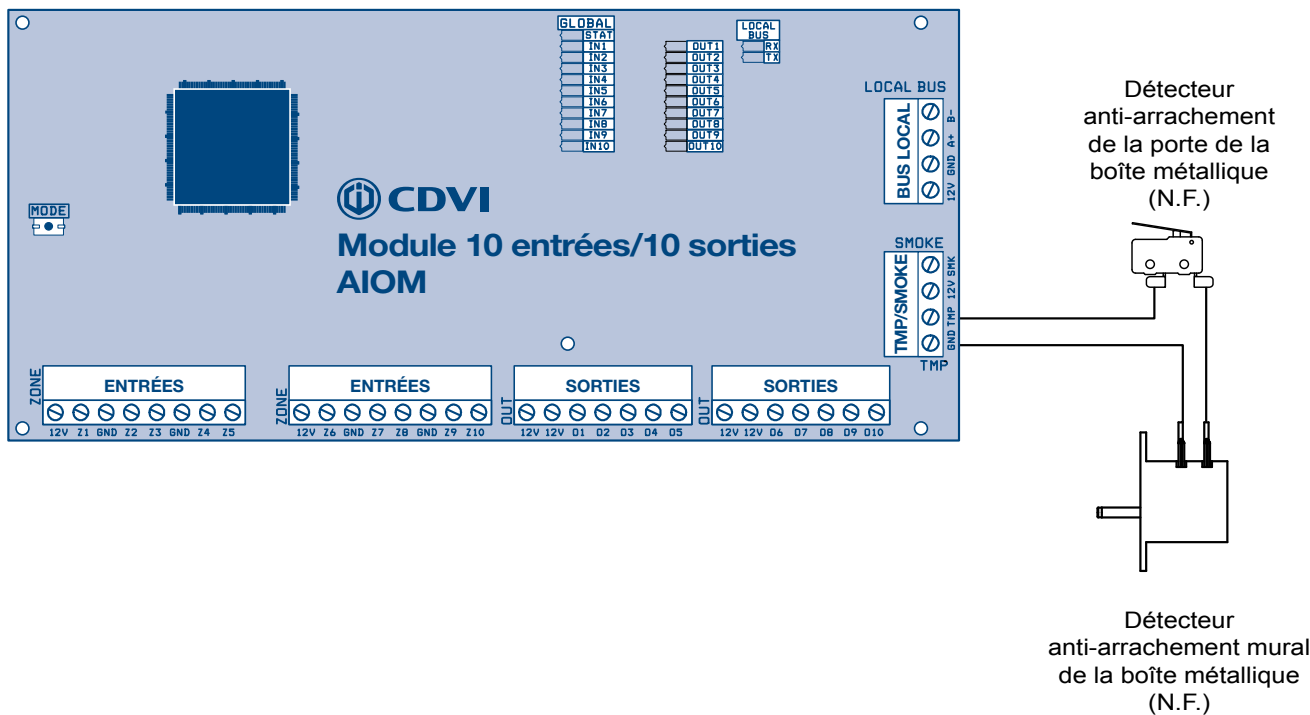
GLOBAL
STAT
IN1
IN2
IN3
IN4
IN5
IN6
IN7
IN8
IN9
IN10

OUT1
OUT2
OUT3
OUT4
OUT5
OUT6
OUT7
OUT8
OUT9
OUT10

LOCAL BUS
RX
TX

LOCAL BUS
BUS LOCAL
B-
A+
GND
12V

MODE

CDVI
Module 10 entrées/10 sorties
AIOM

SMOKE
TMP/SMOKE
SMK
12V
TMP
GND
TMP

Détecteur anti-arrachement de la porte de la boîte métallique (N.F.)

ZONE
ENTRÉES
12V Z1 GND Z2 Z3 GND Z4 Z5

ZONE
ENTRÉES
12V Z6 GND Z7 Z8 GND Z9 Z10

OUT
SORTIES
12V 12V O1 O2 O3 O4 O5

OUT
SORTIES
12V 12V O6 O7 O8 O9 O10

Détecteur anti-arrachement mural de la boîte métallique (N.F.)